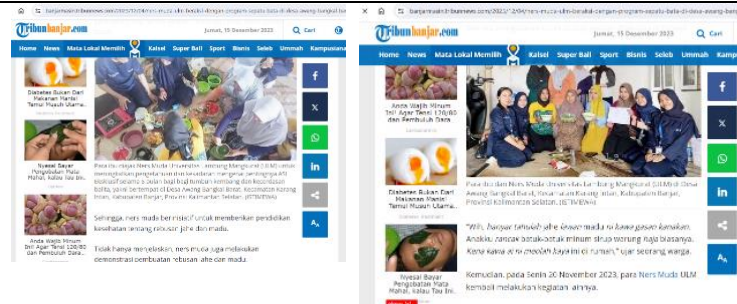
banjarmasin.tribunnews.com/2023/12/04/ners-muda-ulm-berbakti-dengan-program-sepatu-bala-di-desa-awang-bangkal-ba

Tribunbanjar.com

Jumat, 15 Desember 2023

Cari

Home News Mata Lokal Memilih Kalsel Super Ball Sport Bisnis Seleb Ummah Kampusiana

Diabetes Bukan Dari Makanan Manis! Tamui Musuh Utama...

Nyesal Bayar Pengobatan Mata Mahal, Kalau Tau Ini...

Anda Wajib Minum 1x! Agar Tensi 120/80 dan Pembuluh Dara...

Para dosen Ners Muda Universitas Lambung Mangkurat (ULM) untuk meningkatkan pengetahuan dan kesadaran mengenai pentingnya ASI eksklusif selama 6 bulan bagi bayi hingga kambang dan kecerdasan Balita, yakni bertempat di Desa Awang Bangkal Barat, Kecamatan Karang Intan, Kabupaten Banjar, Provinsi Kalimantan Selatan. (ISTIMEWA)

Sehingga, ners muda berinisiatif untuk memberikan pendidikan kesehatan tentang rebusan jahe dan madu.

Tidak hanya menyuluhkan, ners muda juga melakukan demonstrasi pembuatan rebusan jahe dan madu.

banjarmasin.tribunnews.com/2023/12/04/ners-muda-ulm-berbakti-dengan-program-sepatu-bala-di-desa-awang-bangkal

Tribunbanjar.com

Jumat, 15 Desember 2023

Cari

Home News Mata Lokal Memilih Kalsel Super Ball Sport Bisnis Seleb Ummah Kamp

Anda Wajib Minum 1x! Agar Tensi 120/80 dan Pembuluh Dara...

Diabetes Bukan Dari Makanan Manis! Tamui Musuh Utama...

Para dosen dan Ners Muda Universitas Lambung Mangkurat (ULM) di Desa Awang Bangkal Barat, Kecamatan Karang Intan, Kabupaten Banjar, Provinsi Kalimantan Selatan. (ISTIMEWA)

Nyesal Bayar Pengobatan Mata Mahal, Kalau Tau Ini...

"Wih, hanyar tahulah aku lawan madu ni kawa gasan kamakan. Anakku rancak batuk-batuk minum sirup warung naja biasanya. Kena kawa ai ni maolah haja ini di rumah," ujar seorang warga.

Kemudian, pada Senin 20 November 2023, para Ners Muda ULM kembali melakukan kegiatan lainnya.